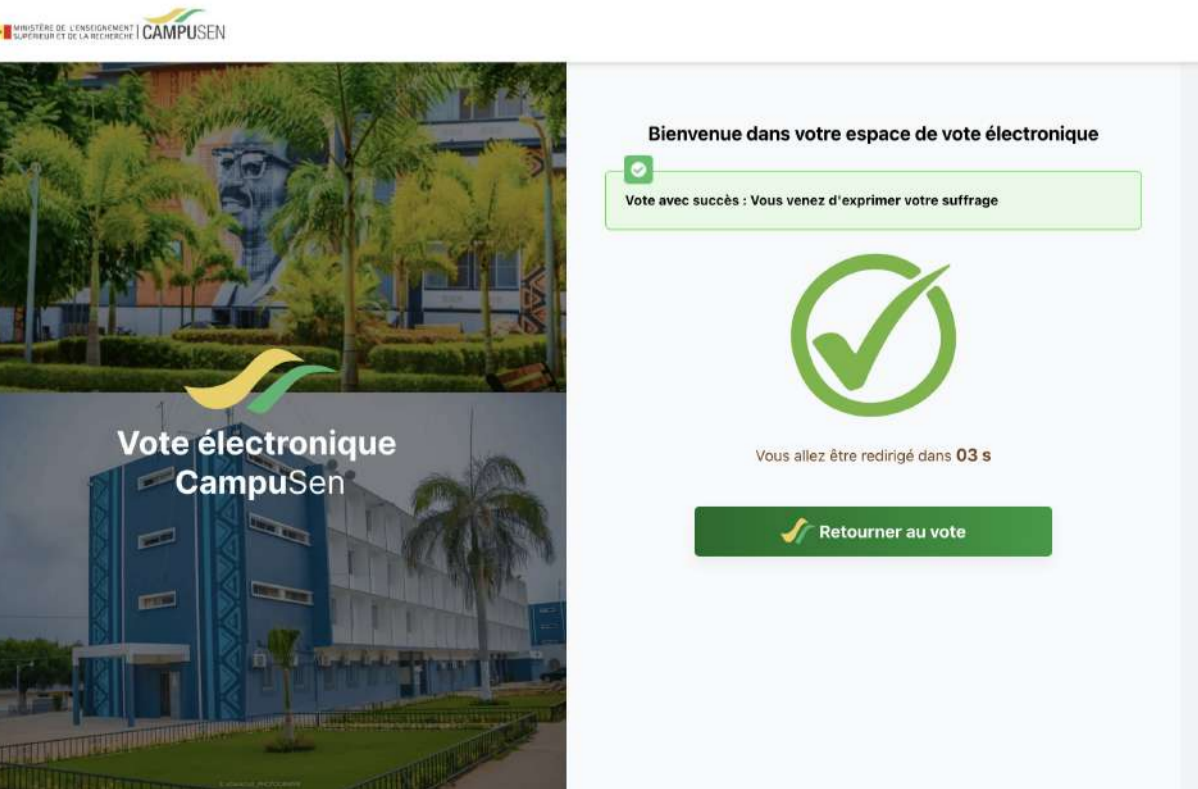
MINISTÈRE DE L'ENSEIGNEMENT SUPÉRIEUR ET DE LA RECHERCHE | CAMPUSEN

Vote électronique CampuSen

Bienvenue dans votre espace de vote électronique

Vote avec succès : Vous venez d'exprimer votre suffrage

Vous allez être redirigé dans 03 s

Retourner au vote